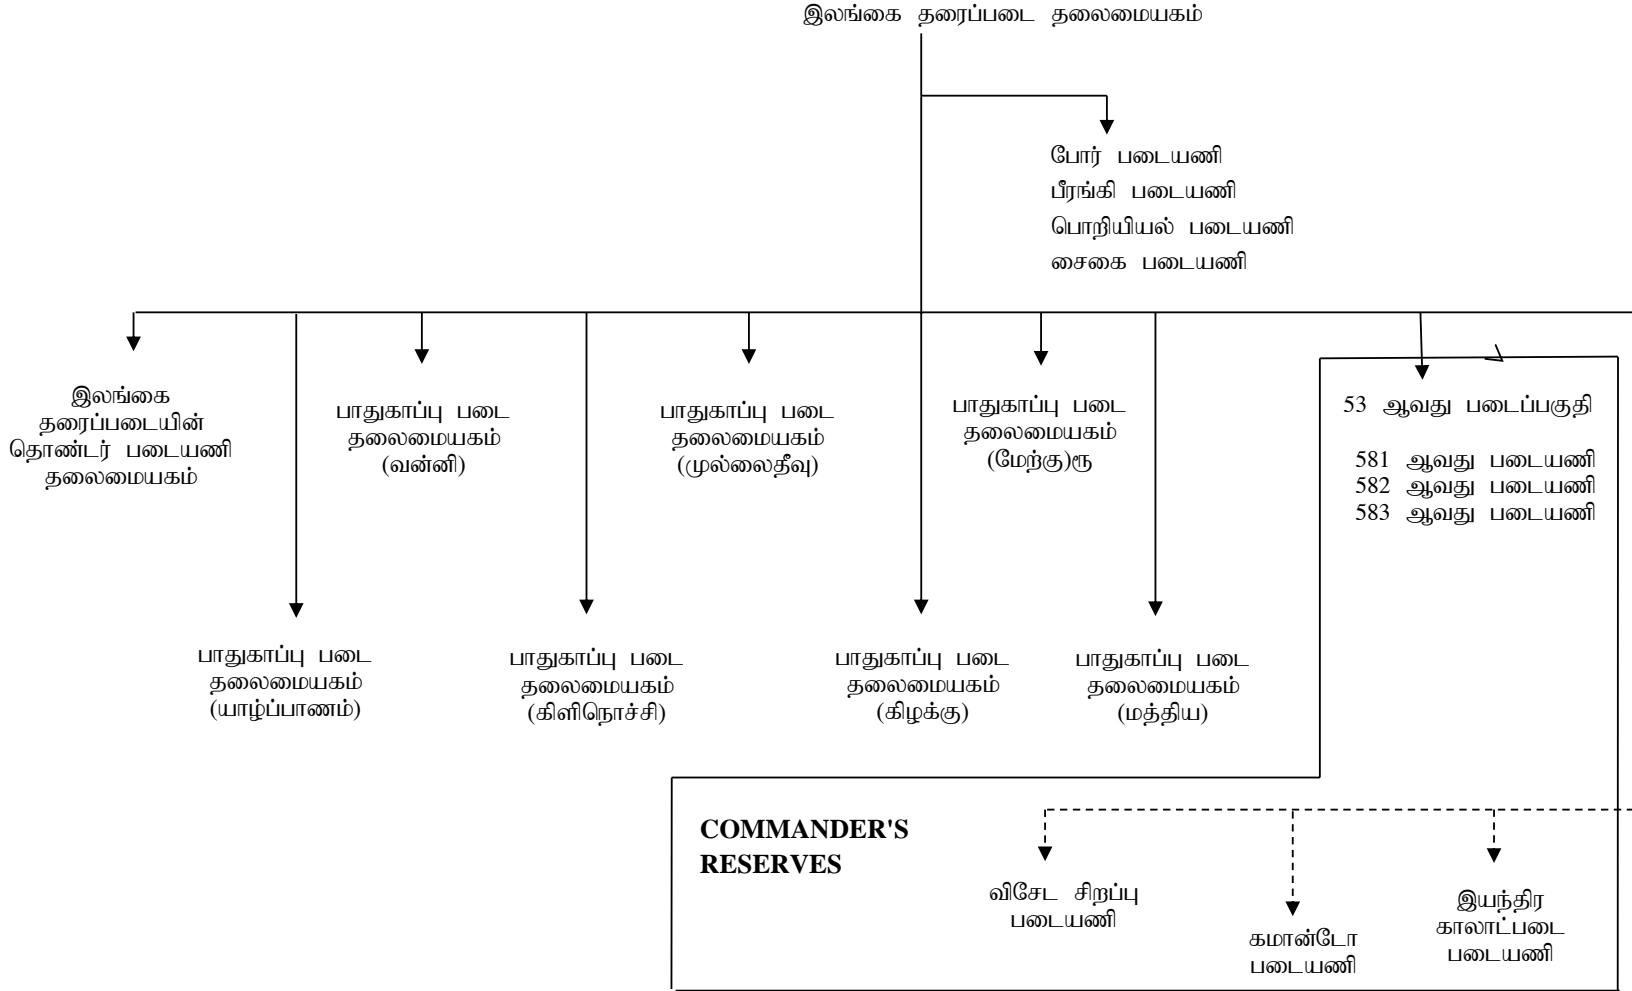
இலங்கை தரைப்படை தலைமையகம்

போர் படையணி
பீரங்கி படையணி
பொறியியல் படையணி
சைகை படையணி

இலங்கை தரைப்படையின் தொண்டர் படையணி தலைமையகம்

பாதுகாப்பு படை தலைமையகம் (வன்னி)

பாதுகாப்பு படை தலைமையகம் (முல்லைதீவு)

பாதுகாப்பு படை தலைமையகம் (மேற்கு)ரு

53 ஆவது படைப்பகுதி

581 ஆவது படையணி
582 ஆவது படையணி
583 ஆவது படையணி

பாதுகாப்பு படை தலைமையகம் (யாழ்ப்பாணம்)

பாதுகாப்பு படை தலைமையகம் (கிளிநொச்சி)

பாதுகாப்பு படை தலைமையகம் (கிழக்கு)

பாதுகாப்பு படை தலைமையகம் (மத்திய)

COMMANDER'S RESERVES

விசேட சிறப்பு படையணி

கமான்டோ படையணி

இயந்திர காலாட்படை படையணி